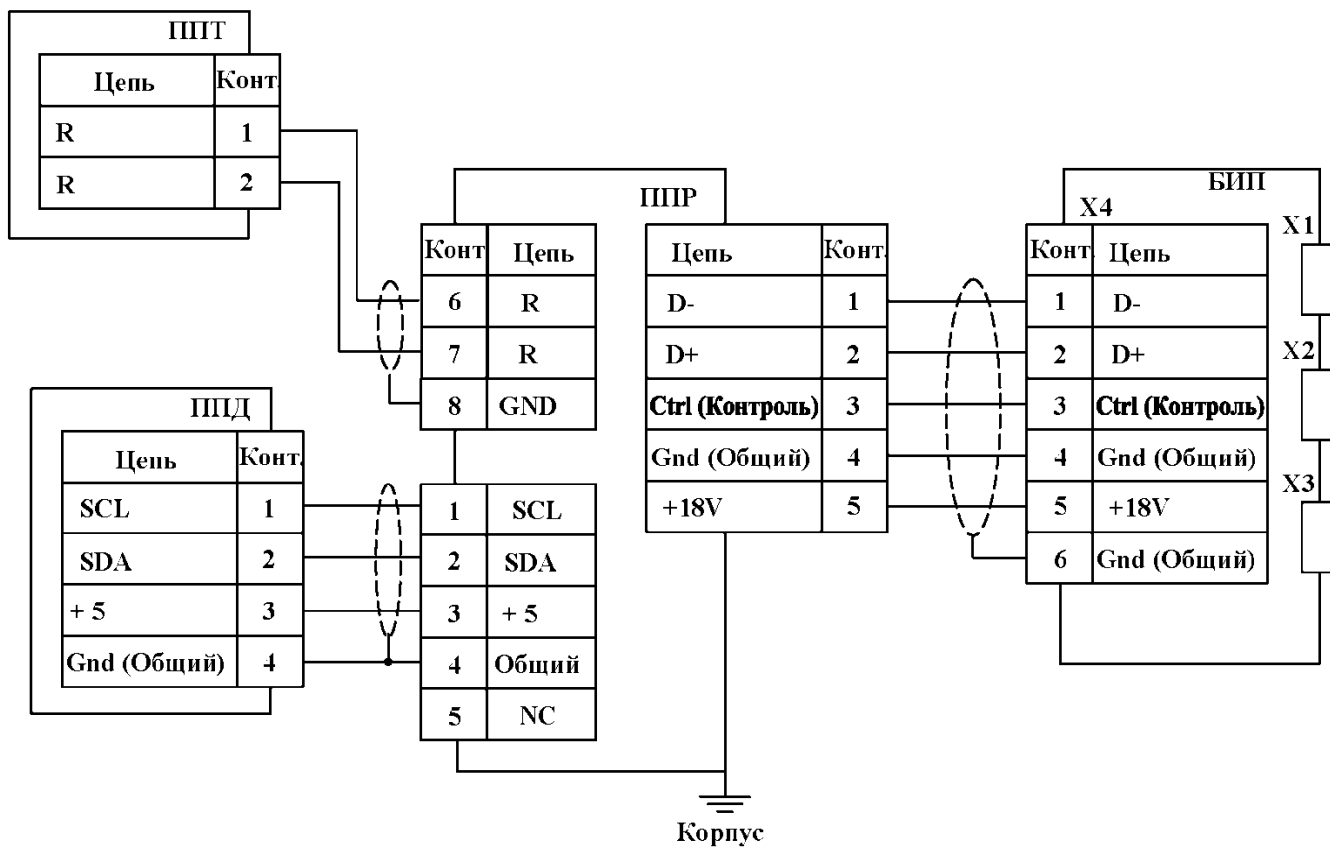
ППТ

| Цепь | Конт |
|---|---|
| R | 1 |
| R | 2 |

ППР

| Конт | Цепь |
|---|---|
| 6 | R |
| 7 | R |
| 8 | GND |

| Цепь | Конт. |
|---|---|
| D- | 1 |
| D+ | 2 |
| Ctrl (Контроль) | 3 |
| Gnd (Общий) | 4 |
| +18V | 5 |

| | |
|---|---|
| 1 | SCL |
| 2 | SDA |
| 3 | + 5 |
| 4 | Общий |
| 5 | NC |

ППД

| Цепь | Конт. |
|---|---|
| SCL | 1 |
| SDA | 2 |
| + 5 | 3 |
| Gnd (Общий) | 4 |

БИП

X4

| Конт. | Цепь |
|---|---|
| 1 | D- |
| 2 | D+ |
| 3 | Ctrl (Контроль) |
| 4 | Gnd (Общий) |
| 5 | +18V |
| 6 | Gnd (Общий) |

X1

X2

X3

Корпус